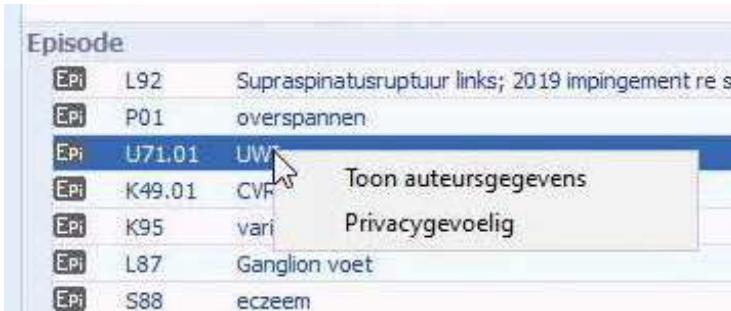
Episode

| | | |
|---|---|---|
| EPi | L92 | Supraspinatusruptuur links; 2019 impingement re s |
| EPi | P01 | overspannen |
| EPi | U71.01 | UW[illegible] |
| EPi | K49.01 | CV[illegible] |
| EPi | K95 | vari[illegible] |
| EPi | L87 | Ganglion voet |
| EPi | S88 | eczeem |

Toon auteursgegevens
Privacygevoelig